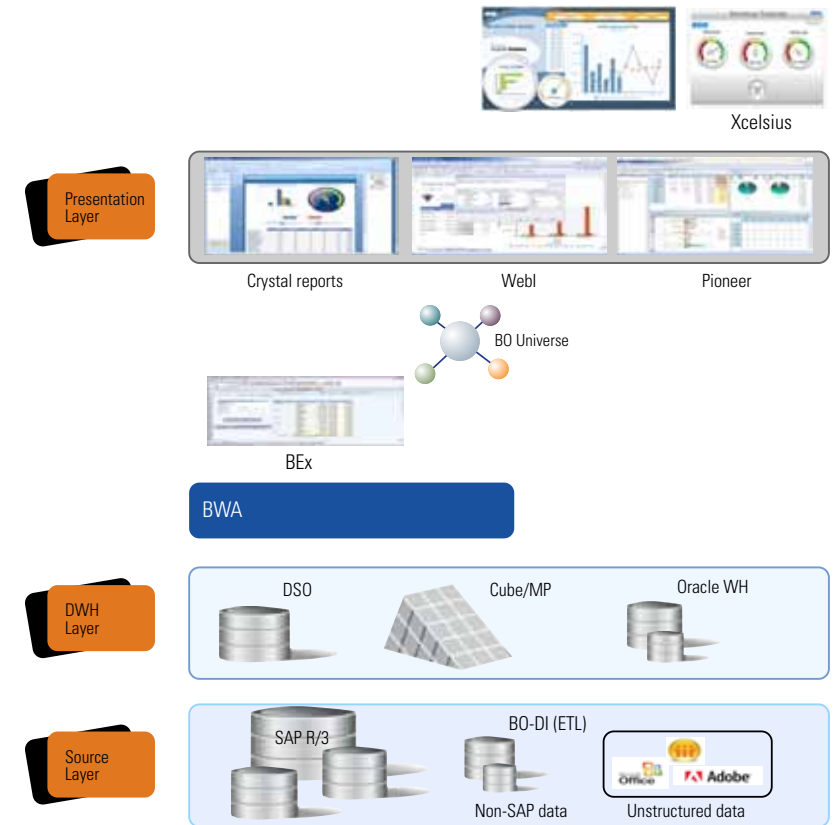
Xcelsius

Presentation Layer

Crystal reports

WebI

Pioneer

BO Universe

BEx

BWA

DWH Layer

DSO

Cube/MP

Oracle WH

Source Layer

SAP R/3

BO-DI (ETL)

Non-SAP data

Office

Adobe

Unstructured data